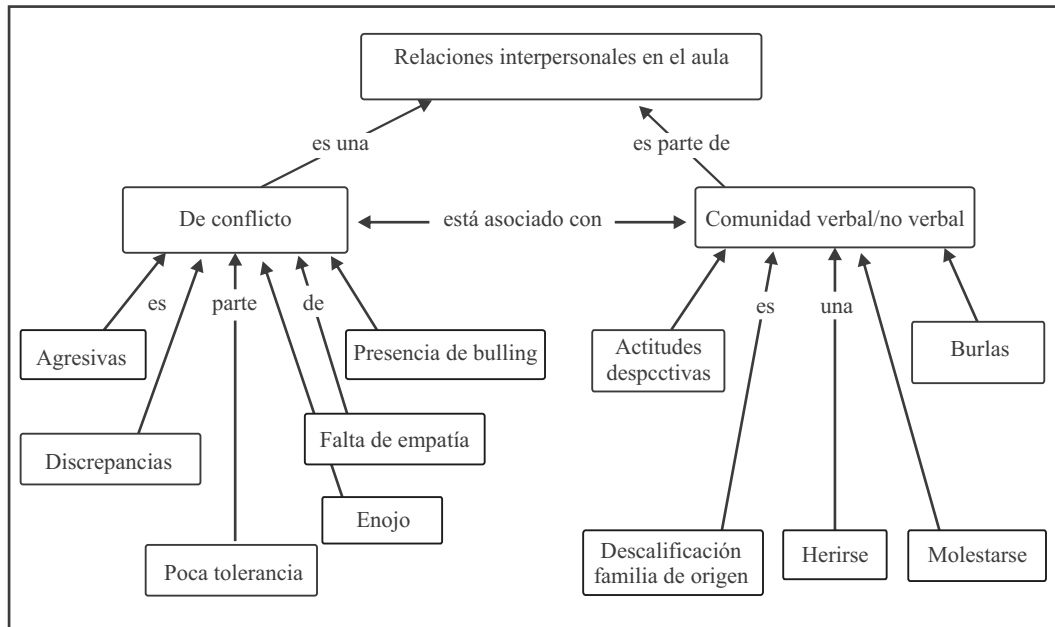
Relaciones interpersonales en el aula

es una

es parte de

De conflicto

está asociado con

Comunidad verbal/no verbal

es

parte

de

Agresivas

Presencia de bulling

Discrepancias

Falta de empatía

Enojo

Poca tolerancia

Actitudes despcctivas

es

una

Burlas

Descalificación familia de origen

Herirse

Molestarse